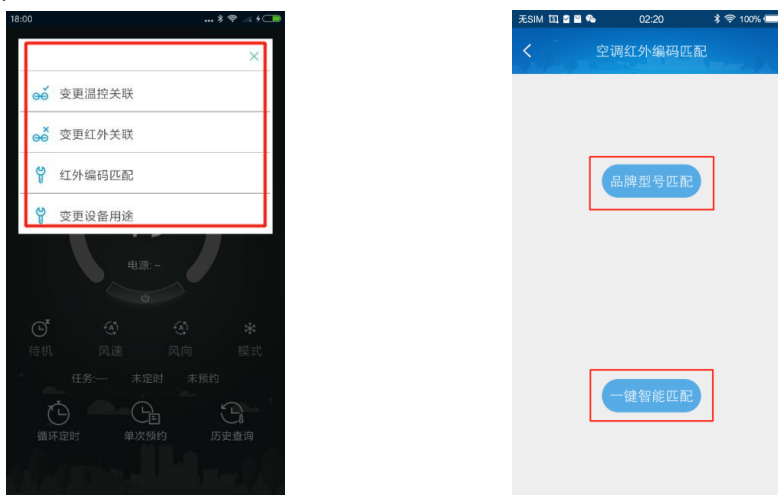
18:00

×

变更温控关联

变更红外关联

红外编码匹配

变更设备用途

电源: --

待机 风速 风向 模式

任务:— 未定时 未预约

循环定时 单次预约 历史查询

无SIM 02:20 100%

空调红外编码匹配

品牌型号匹配

一键智能匹配